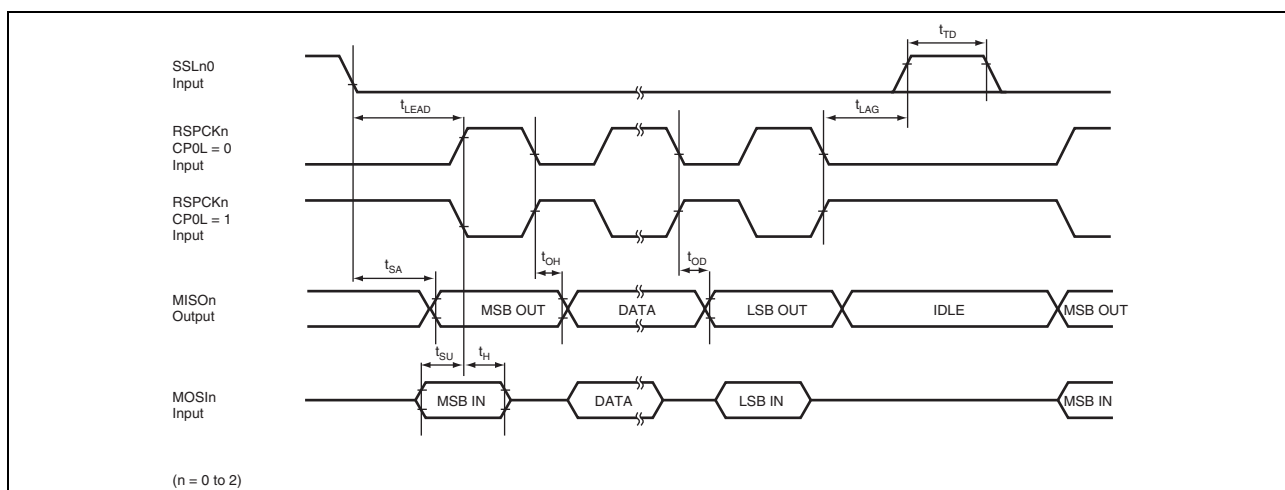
$t_{TD}$

SSLn0 Input

$t_{LEAD}$

$t_{LAG}$

RSPCKn CP0L = 0 Input

RSPCKn CP0L = 1 Input

$t_{SA}$

$t_{OH}$

$t_{OD}$

MISOn Output

MSB OUT

DATA

LSB OUT

IDLE

MSB OUT

$t_{SU}$

$t_{H}$

MOSIn Input

MSB IN

DATA

LSB IN

MSB IN

(n = 0 to 2)